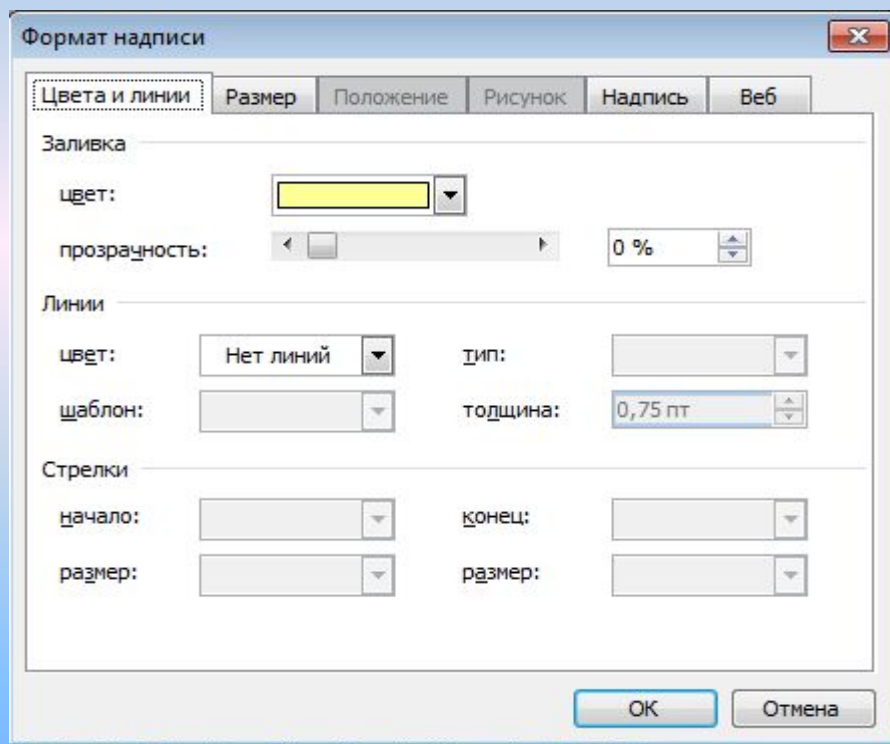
Формат надписи

Цвета и линии | Размер | Положение | Рисунок | Надпись | Веб

Заливка

цвет:

прозрачность: 0 %

Линии

цвет: Нет линий

тип:

шаблон:

толщина: 0,75 пт

Стрелки

начало:

конец:

размер:

размер:

ОК

Отмена